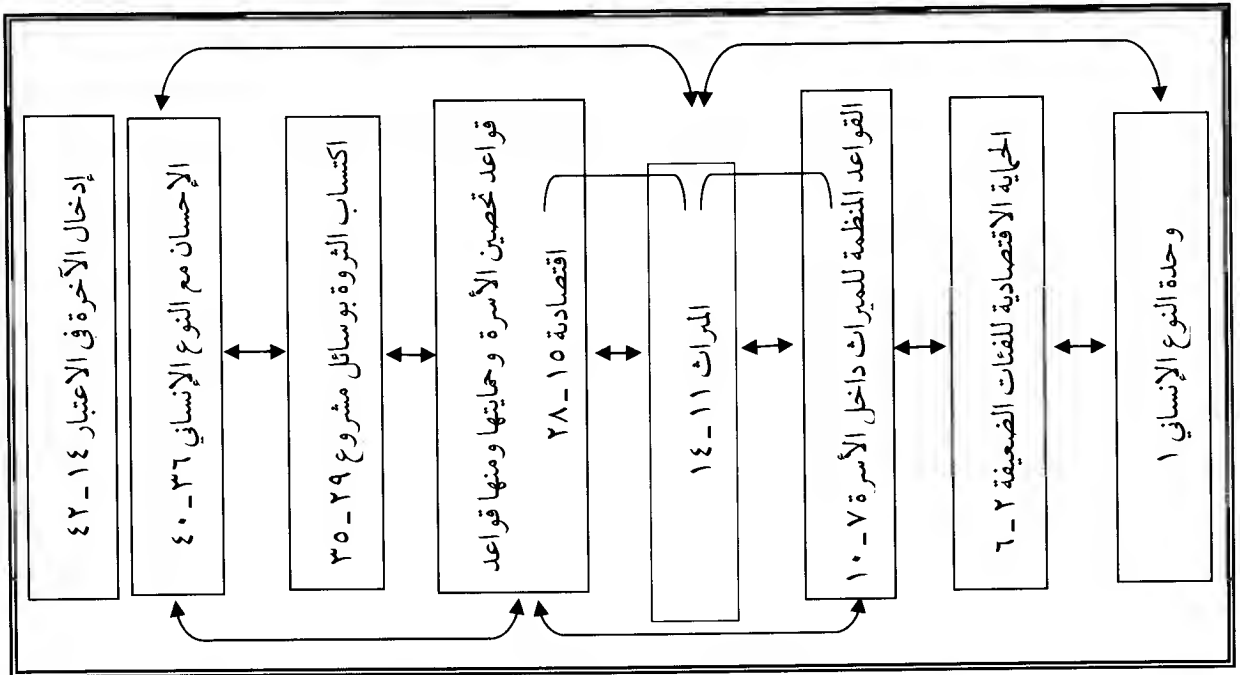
وحدة النوع الإنساني ١

الحماية الاقتصادية للفئات الضعيفة ٢_٦

القواعد المنظمة للميراث داخل الأسرة ٧_١٠

الميراث ١١_١٤

قواعد تحصين الأسرة وحمايتها ومنها قواعد اقتصادية ١٥_٢٨

اكتساب الثروة بوسائل مشروع ٢٩_٣٥

الإحسان مع النوع الإنساني ٣٦_٤٠

إدخال الآخرة في الاعتبار ٤١_٤٢